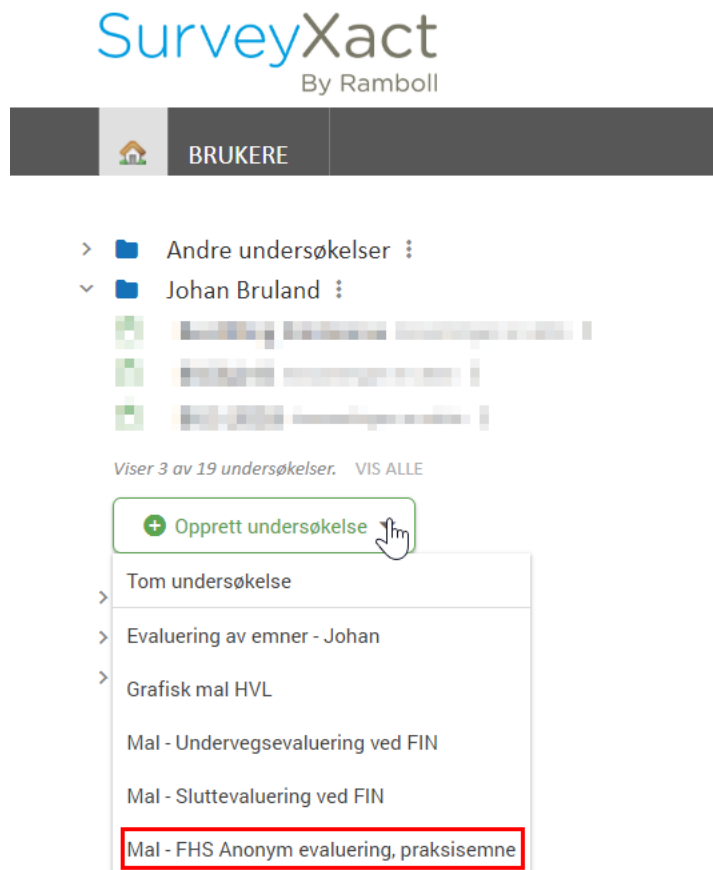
SurveyXact
By Ramboll

BRUKERE

Andre undersøkelser

Johan Bruland

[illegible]

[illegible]

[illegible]

Viser 3 av 19 undersøkelser. VIS ALLE

Opprett undersøkelse

Tom undersøkelse

Evaluering av emner - Johan

Grafisk mal HVL

Mal - Undervegsevaluering ved FIN

Mal - Sluttevaluering ved FIN

Mal - FHS Anonym evaluering, praksisemne